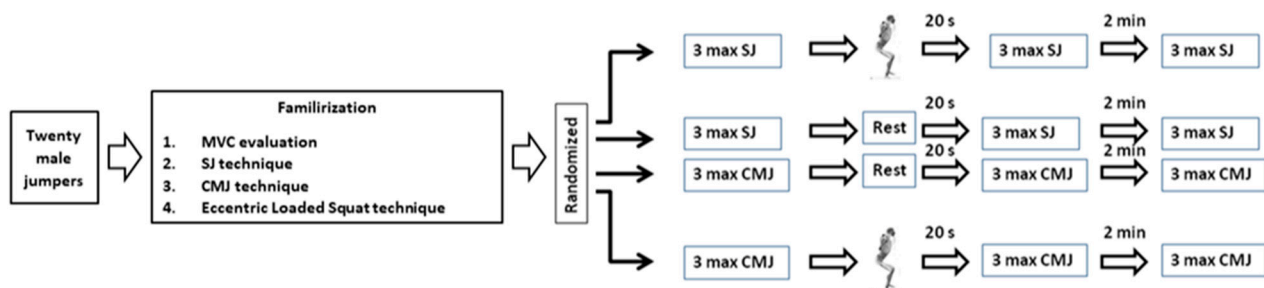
Twenty male jumpers

Familirization

1. MVC evaluation
2. SJ technique
3. CMJ technique
4. Eccentric Loaded Squat technique

Randomized

3 max SJ
20 s
3 max SJ
2 min
3 max SJ

3 max SJ
Rest
20 s
3 max SJ
2 min
3 max SJ

3 max CMJ
Rest
20 s
3 max CMJ
2 min
3 max CMJ

3 max CMJ
20 s
3 max CMJ
2 min
3 max CMJ